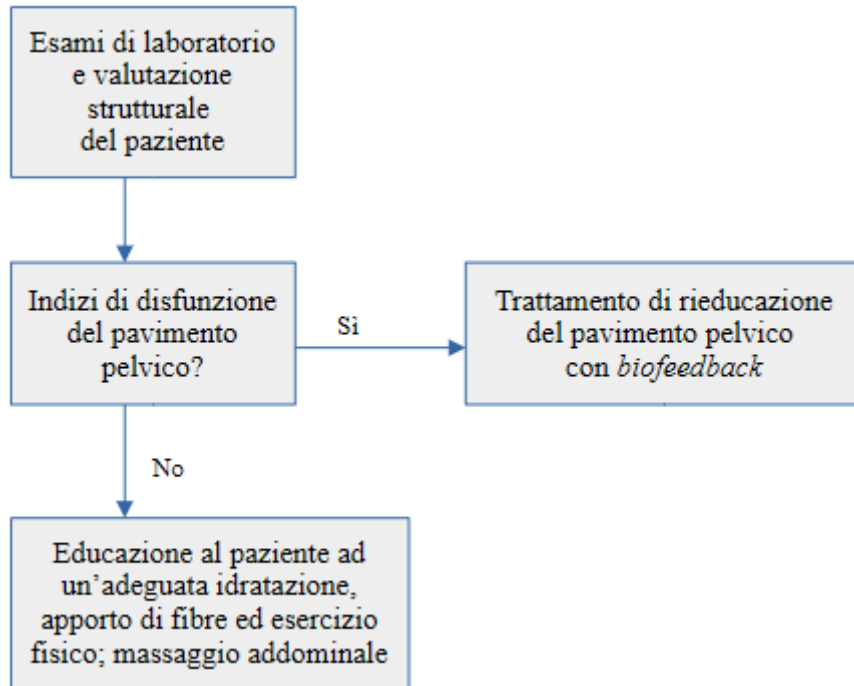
Esami di laboratorio e valutazione strutturale del paziente

Indizi di disfunzione del pavimento pelvico?

Si

Trattamento di rieducazione del pavimento pelvico con *biofeedback*

No

Educazione al paziente ad un'adeguata idratazione, apporto di fibre ed esercizio fisico; massaggio addominale